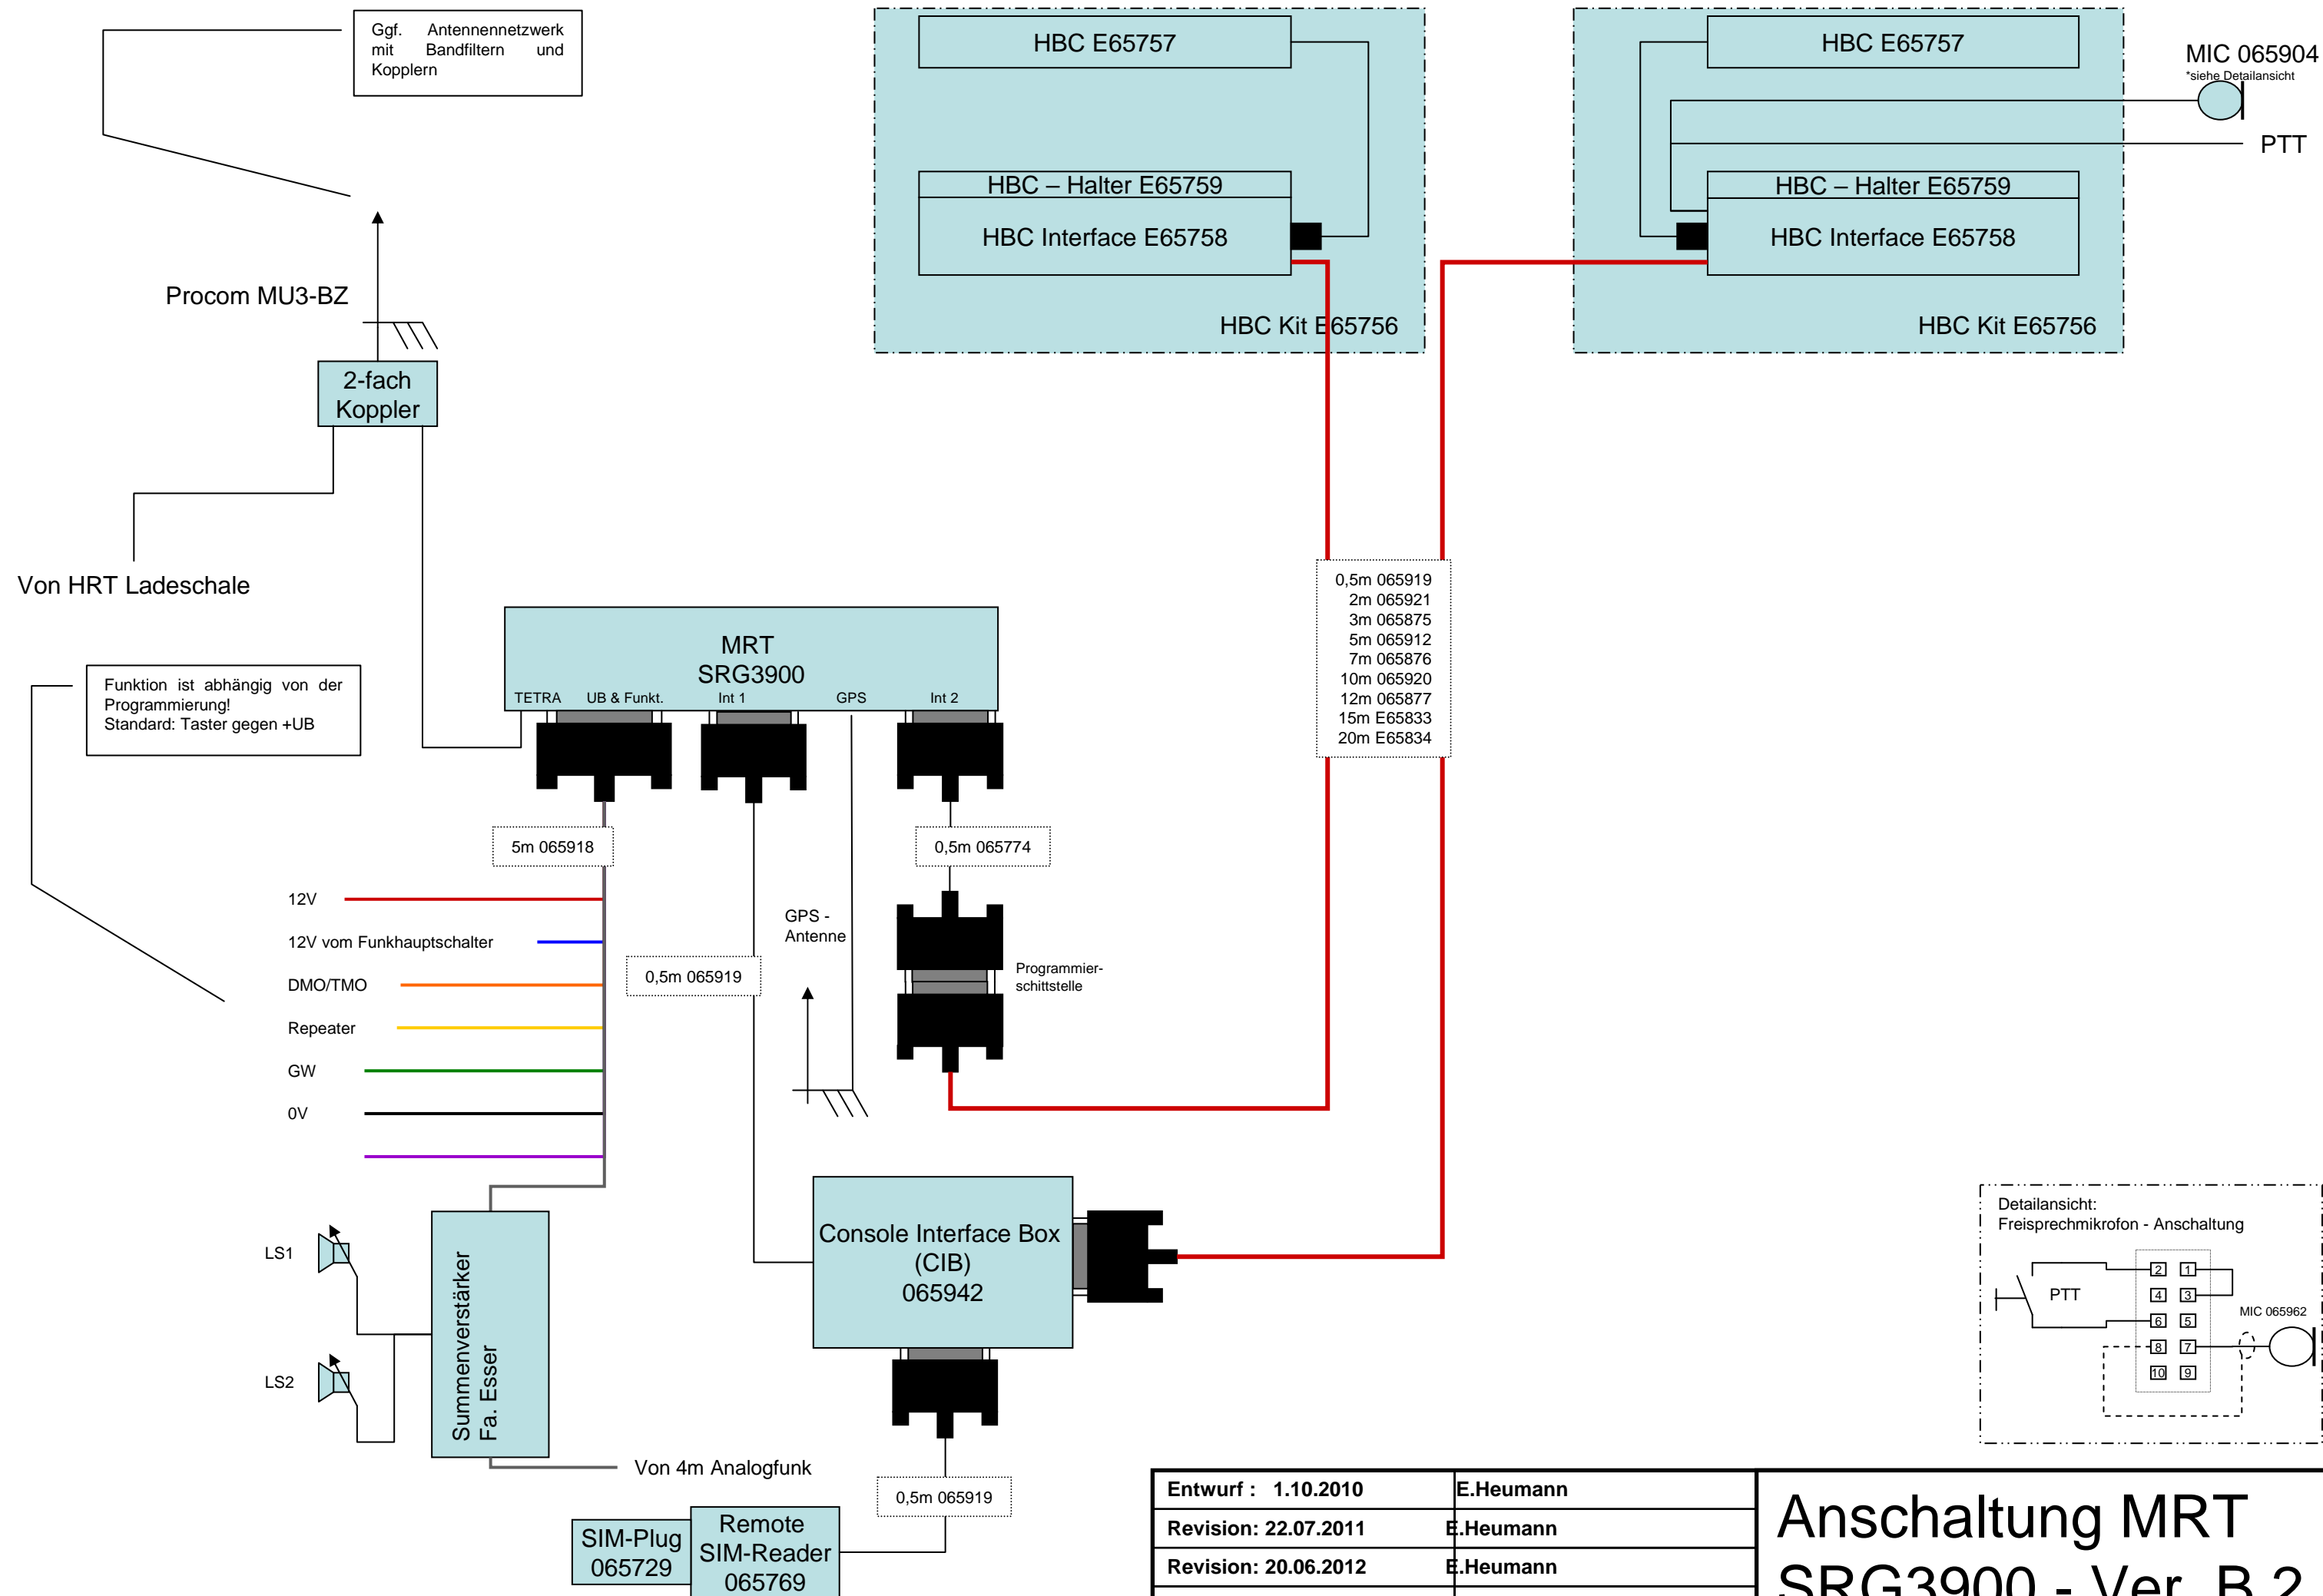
Ggf. Antennennetzwerk mit Bandfiltern und Kopplern

HBC E65757

HBC – Halter E65759

HBC Interface E65758

HBC Kit E65756

HBC E65757

MIC 065904
*siehe Detailansicht

PTT

HBC – Halter E65759

HBC Interface E65758

HBC Kit E65756

Procom MU3-BZ

2-fach Koppler

Von HRT Ladeschale

0,5m 065919
2m 065921
3m 065875
5m 065912
7m 065876
10m 065920
12m 065877
15m E65833
20m E65834

MRT
SRG3900

TETRA UB & Funkt. Int 1 GPS Int 2

Funktion ist abhängig von der Programmierung!
Standard: Taster gegen +UB

5m 065918

0,5m 065774

12V

12V vom Funkhauptschalter

DMO/TMO

Repeater

GW

0V

GPS - Antenne

0,5m 065919

Programmier-schittstelle

LS1

LS2

Summenverstärker Fa. Esser

Console Interface Box (CIB) 065942

Detailansicht:
Freisprechmikrofon - Anschaltung

PTT

2 1
4 3
6 5
8 7
10 9

MIC 065962

Von 4m Analogfunk

0,5m 065919

SIM-Plug 065729

Remote SIM-Reader 065769

| Entwurf : 1.10.2010 | E.Heumann |
|---|---|
| Revision: 22.07.2011 | E.Heumann |
| Revision: 20.06.2012 | E.Heumann |

Anschaltung MRT
SRG3900 - Ver. B.2